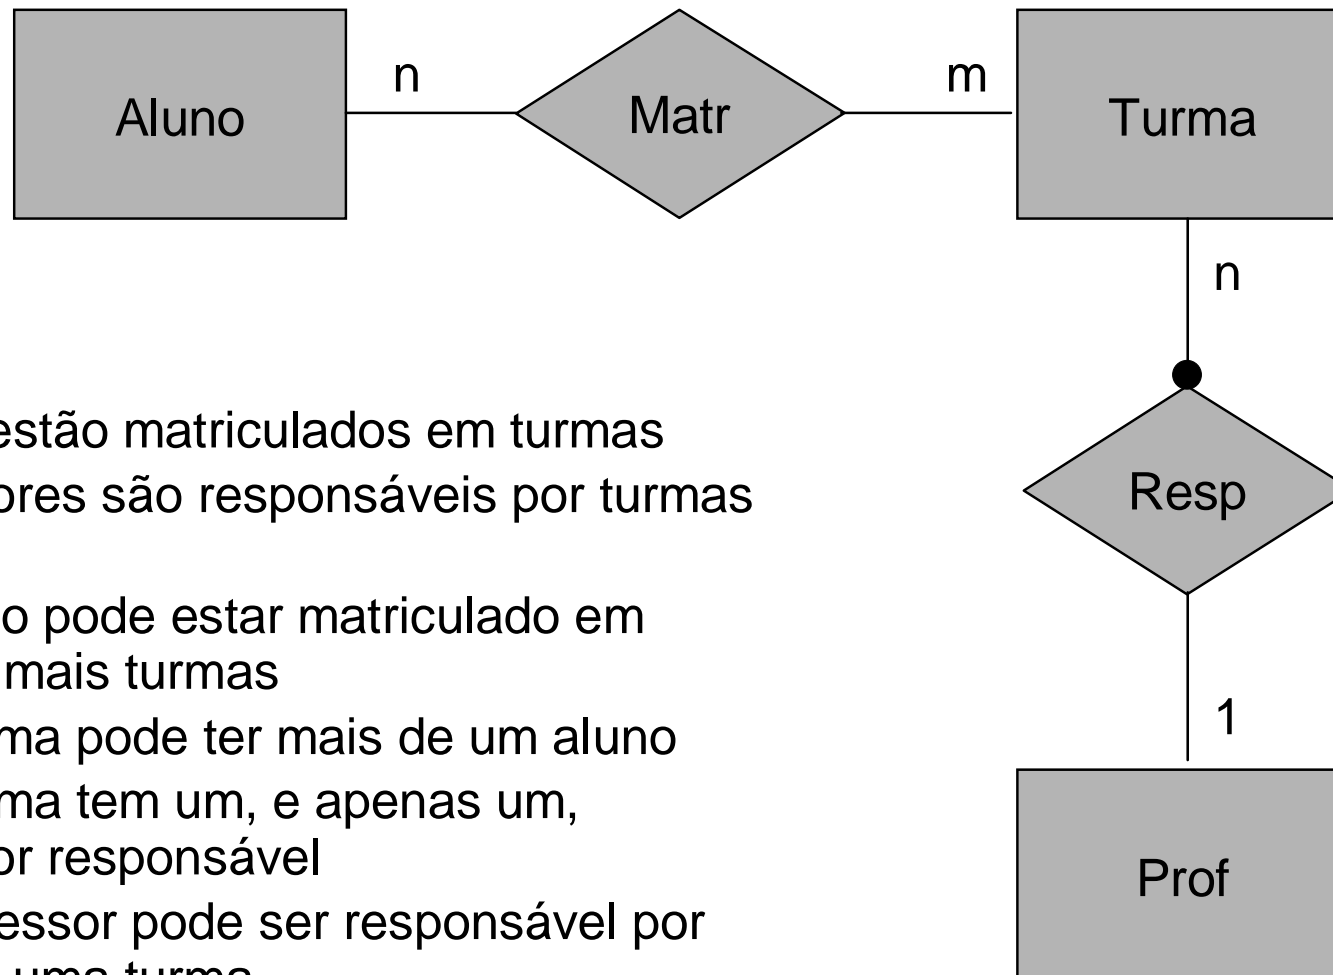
Aluno

n

Matr

m

Turma

n

Resp

1

Prof

estão matriculados em turmas

ores são responsáveis por turmas

o pode estar matriculado em mais turmas

ma pode ter mais de um aluno

ma tem um, e apenas um, or responsável

essor pode ser responsável por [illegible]